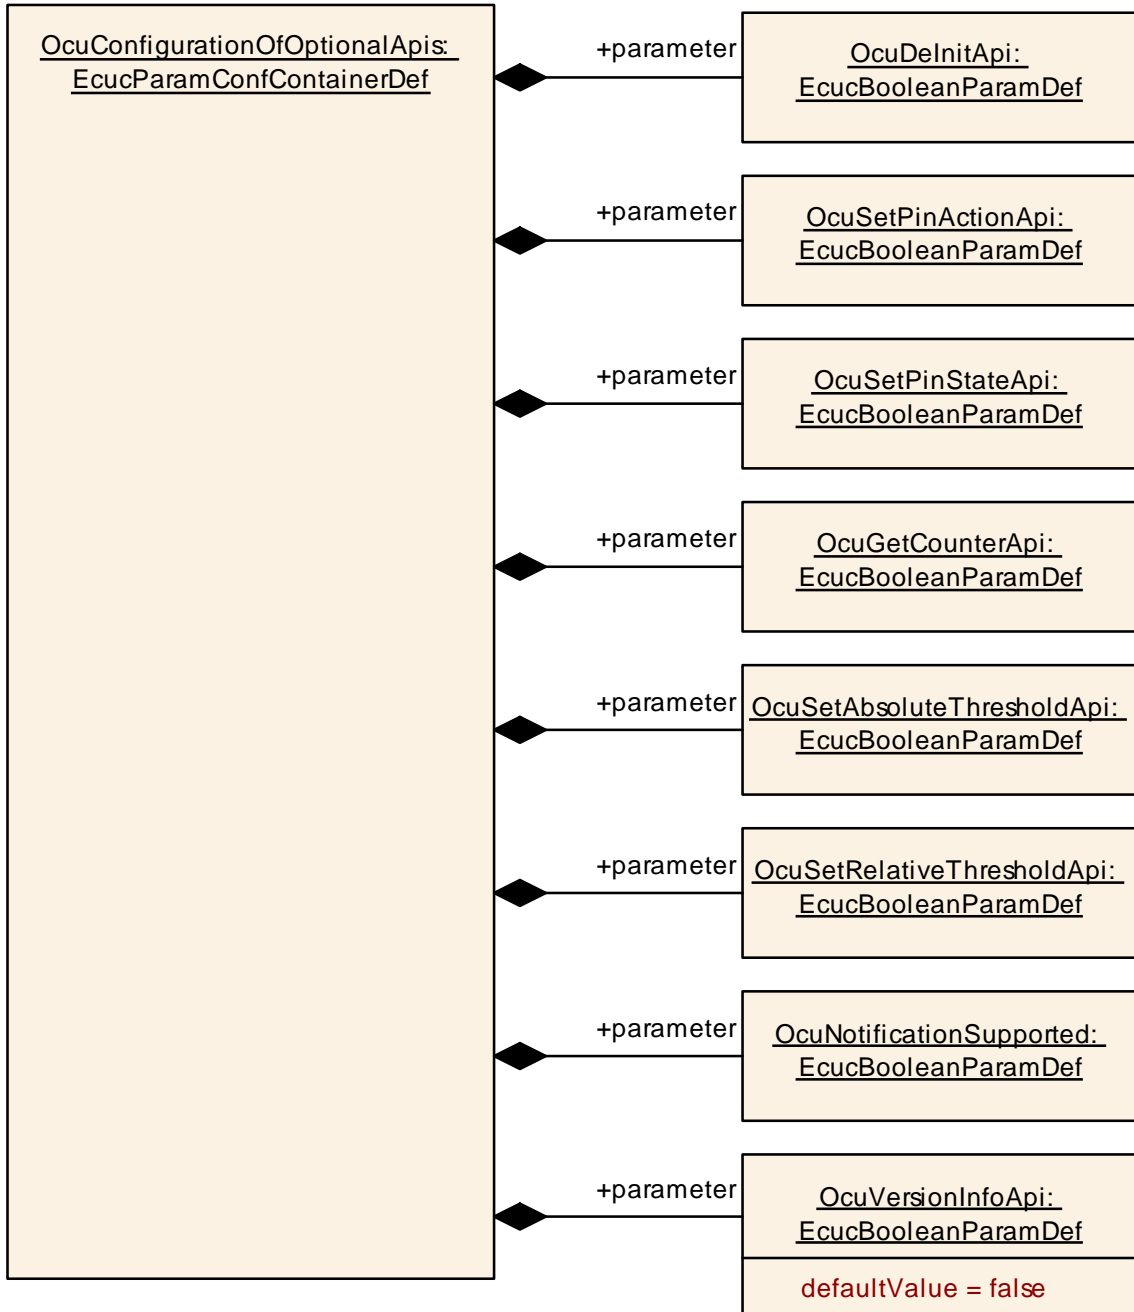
OcuConfigurationOfOptionalApis: EcucParamConfContainerDef

+parameter

OcuDeInitApi: EcucBooleanParamDef

+parameter

OcuSetPinActionApi: EcucBooleanParamDef

+parameter

OcuSetPinStateApi: EcucBooleanParamDef

+parameter

OcuGetCounterApi: EcucBooleanParamDef

+parameter

OcuSetAbsoluteThresholdApi: EcucBooleanParamDef

+parameter

OcuSetRelativeThresholdApi: EcucBooleanParamDef

+parameter

OcuNotificationSupported: EcucBooleanParamDef

+parameter

OcuVersionInfoApi: EcucBooleanParamDef

defaultValue = false